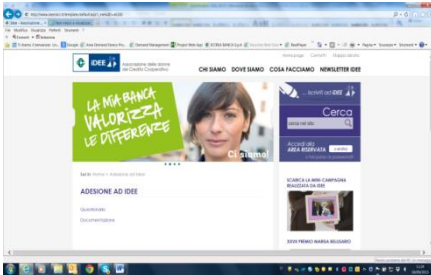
IDEE Associazione delle donne del Credito Cooperativo

CHI SIAMO DOVE SIAMO COSA FACCIAMO NEWSLETTER IDEE

LA MIA BANCA VALORIZZA LE DIFFERENZE

Ci siamo!

Cerca

AREA RISERVATA

ADESIONE AD IDEE

Questionario

Documentazione

SCARICA LA MINI-CAMPAGNA REALIZZATA DA IDEE

XXVII PREMIO MARISA BELLISARIO